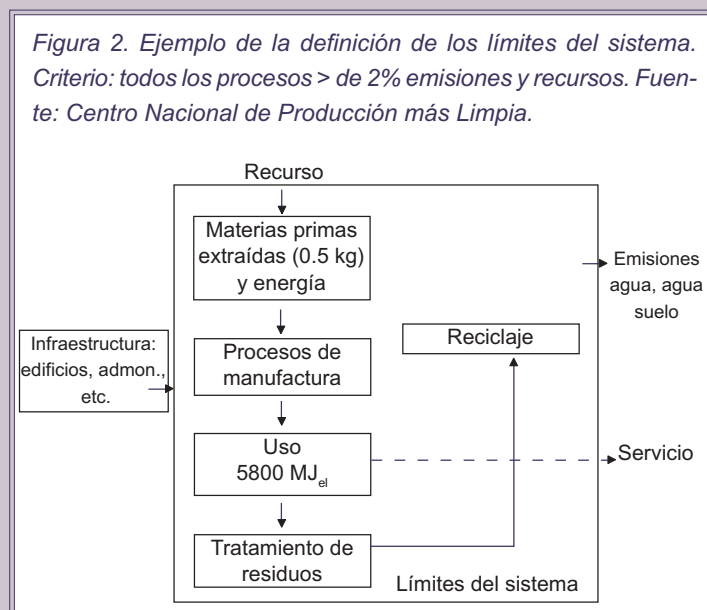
Figura 2. Ejemplo de la definición de los límites del sistema. Criterio: todos los procesos > de 2% emisiones y recursos. Fuente: Centro Nacional de Producción más Limpia.

Recurso

Materias primas extraídas (0.5 kg) y energía

Emisiones agua, agua suelo

Infraestructura: edificios, admon., etc.

Procesos de manufactura

Reciclaje

Uso 5800 $MJ_{el}$

Servicio

Tratamiento de residuos

Límites del sistema